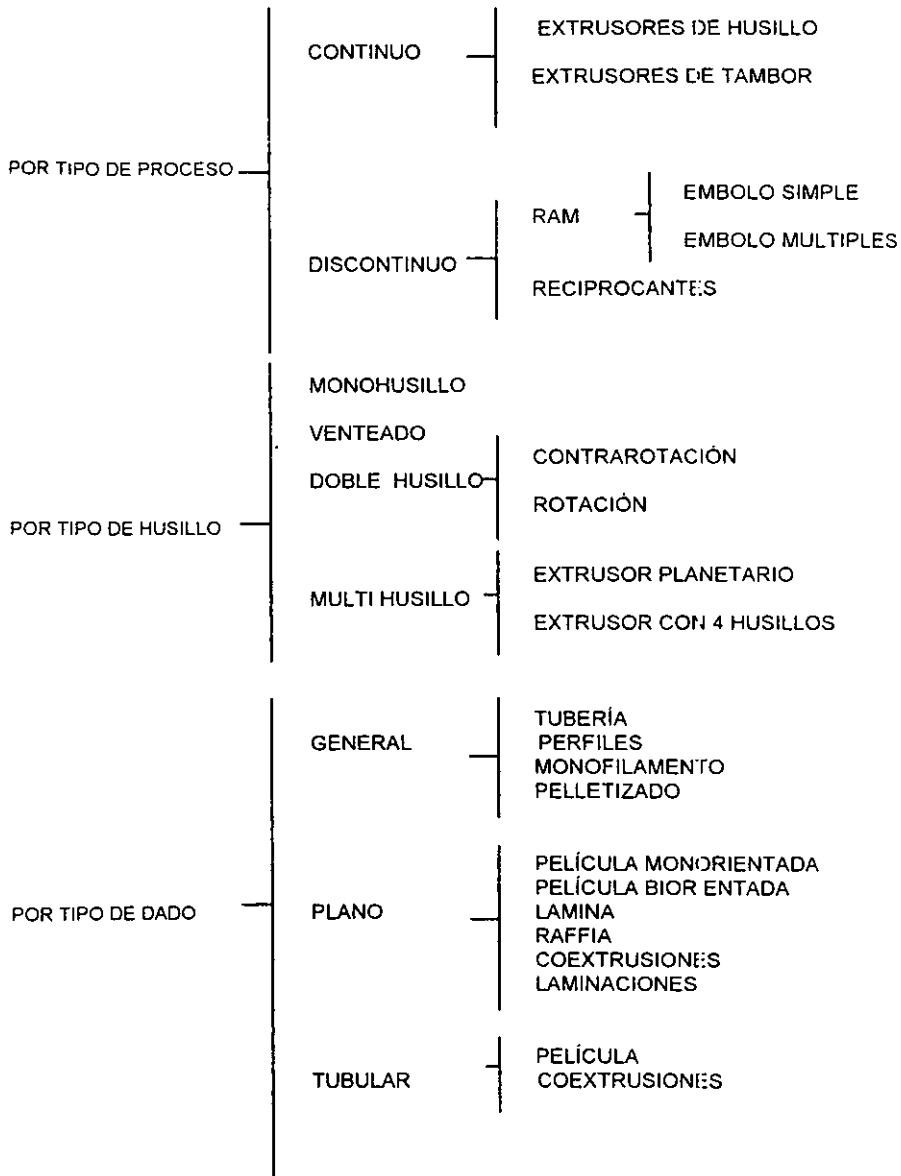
POR TIPO DE PROCESO

CONTINUO

EXTRUSORES DE HUSILLO
EXTRUSORES DE TAMBOR

DISCONTINUO

RAM

EMBOLO SIMPLE
EMBOLO MULTIPLES

RECIPROCANTES

POR TIPO DE HUSILLO

MONOHUSILLO

VENTEADO

DOBLE HUSILLO

CONTRAROTACIÓN
ROTACIÓN

MULTI HUSILLO

EXTRUSOR PLANETARIO
EXTRUSOR CON 4 HUSILLOS

POR TIPO DE DADO

GENERAL

TUBERÍA
PERFILES
MONOFILAMENTO
PELLETIZADO

PLANO

PELÍCULA MONORIENTADA
PELÍCULA BIOR ENTADA
LAMINA
RAFFIA
COEXTRUSIONES
LAMINACIONES

TUBULAR

PELÍCULA
COEXTRUSIONES